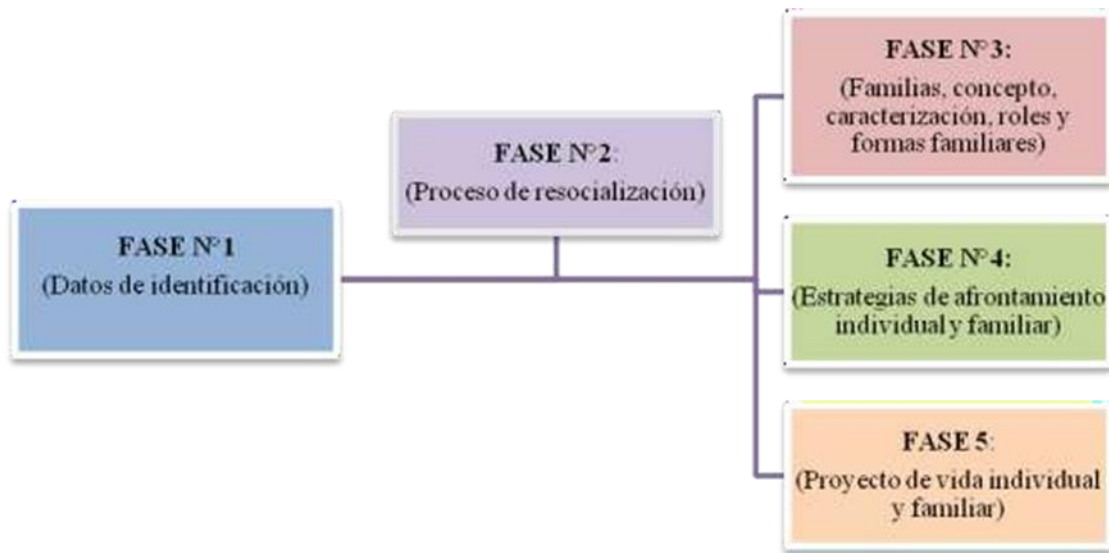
FASE N°1
(Datos de identificación)

FASE N°2:
(Proceso de resocialización)

FASE N°3:
(Familias, concepto, caracterización, roles y formas familiares)

FASE N°4:
(Estrategias de afrontamiento individual y familiar)

FASE 5:
(Proyecto de vida individual y familiar)